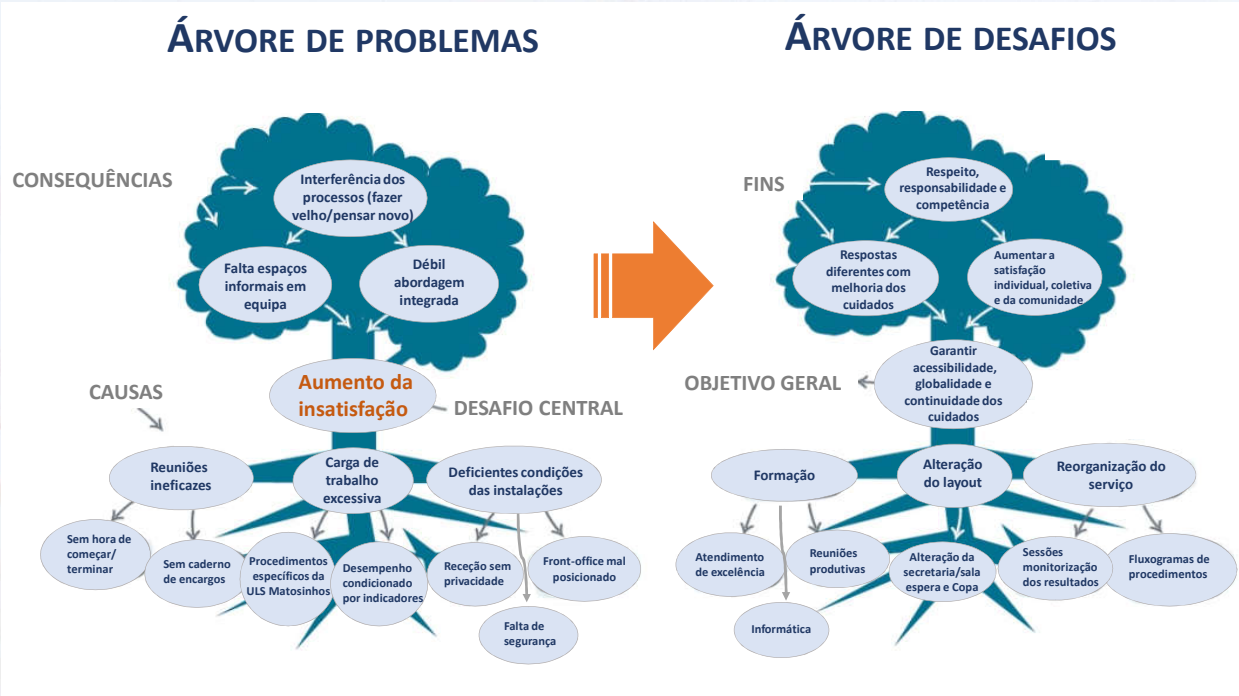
ÁRVORE DE PROBLEMAS

CONSEQUÊNCIAS

Interferência dos processos (fazer velho/pensar novo)

Falta espaços informais em equipa

Débil abordagem integrada

CAUSAS

Aumento da insatisfação

DESAFIO CENTRAL

Reuniões ineficazes

Carga de trabalho excessiva

Deficientes condições das instalações

Sem hora de começar/ terminar

Sem caderno de encargos

Procedimentos específicos da ULS Matosinhos

Desempenho condicionado por indicadores

Receção sem privacidade

Front-office mal posicionado

Falta de segurança

ÁRVORE DE DESAFIOS

FINS

Respeito, responsabilidade e competência

Respostas diferentes com melhoria dos cuidados

Aumentar a satisfação individual, coletiva e da comunidade

OBJETIVO GERAL

Garantir acessibilidade, globalidade e continuidade dos cuidados

Formação

Alteração do layout

Reorganização do serviço

Atendimento de excelência

Reuniões produtivas

Alteração da secretaria/sala espera e Copa

Sessões monitorização dos resultados

Fluxogramas de procedimentos

Informática